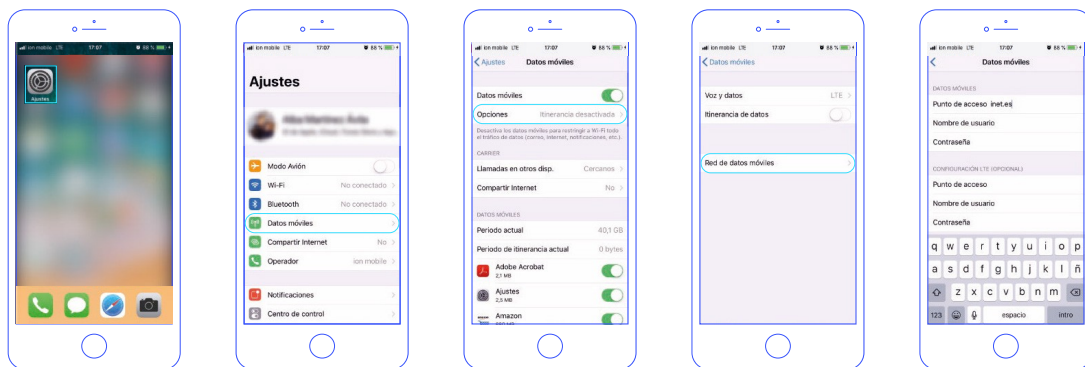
ion mobile LTE 17:07 88 %

Ajustes

ion mobile LTE 17:07 88 %

Ajustes

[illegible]

Modo Avión

Wi-Fi No conectado

Bluetooth No conectado

Datos móviles

Compartir Internet No

Operador ion mobile

Notificaciones

Centro de control

ion mobile LTE 17:07 88 %

Ajustes Datos móviles

Datos móviles

Opciones Itinerancia desactivada

Desactiva los datos móviles para restringir a Wi-Fi todo el tráfico de datos (correo, Internet, notificaciones, etc.).

CARRIER

Llamadas en otros disp. Cercanos

Compartir Internet No

DATOS MÓVILES

Periodo actual 40,1 GB

Periodo de itinerancia actual 0 bytes

Adobe Acrobat 2,1 MB

Ajustes 2,5 MB

Amazon

ion mobile LTE 17:07 88 %

Datos móviles

Voz y datos LTE

Itinerancia de datos

Red de datos móviles

ion mobile LTE 17:07 88 %

Datos móviles

DATOS MÓVILES

Punto de acceso inet.es

Nombre de usuario

Contraseña

CONFIGURACIÓN LTE (OPCIONAL)

Punto de acceso

Nombre de usuario

Contraseña

q w e r t y u i o p
a s d f g h j k l ñ
z x c v b n m
123 espacio intro